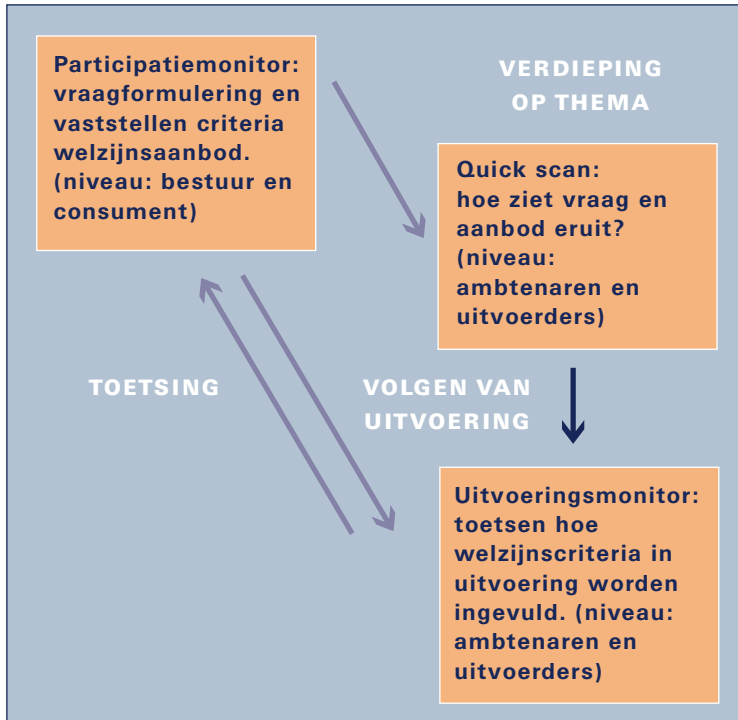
Participatiemonitor: vraagformulering en vaststellen criteria welzijnsaanbod. (niveau: bestuur en consument)

VERDIEPING OP THEMA

Quick scan: hoe ziet vraag en aanbod eruit? (niveau: ambtenaren en uitvoerders)

TOETSING

VOLGEN VAN UITVOERING

Uitvoeringsmonitor: toetsen hoe welzijnscriteria in uitvoering worden ingevuld. (niveau: ambtenaren en uitvoerders)